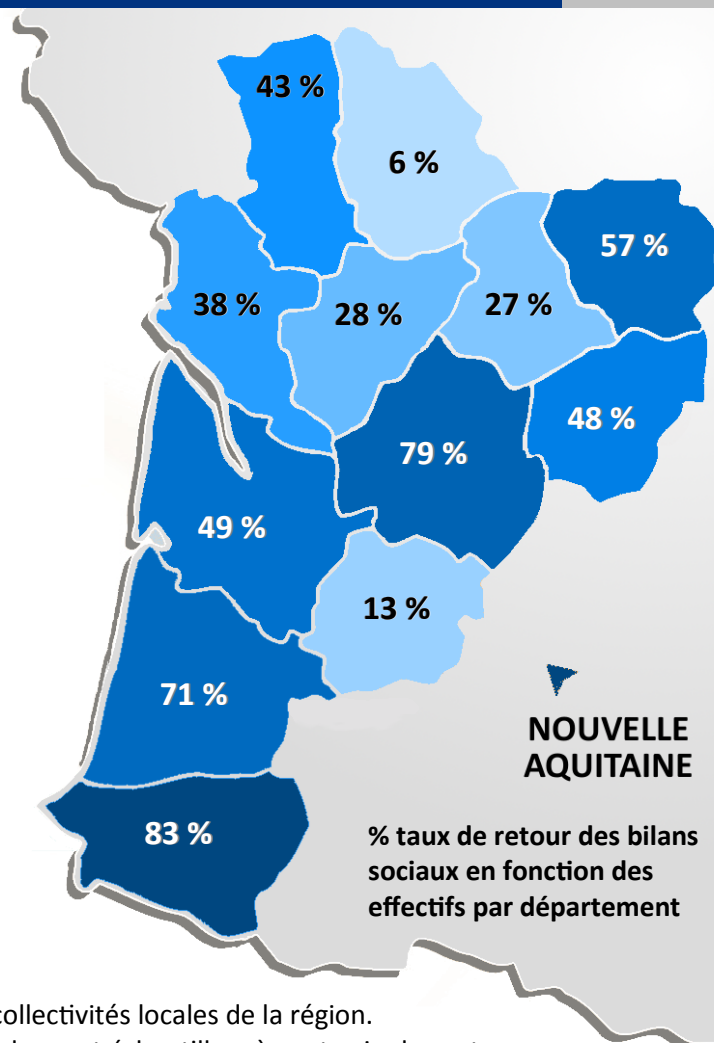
43 %

6 %

57 %

38 %

28 %

27 %

48 %

79 %

49 %

13 %

71 %

83 %

NOUVELLE AQUITAINE

% taux de retour des bilans sociaux en fonction des effectifs par département

collectivités locales de la région.

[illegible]